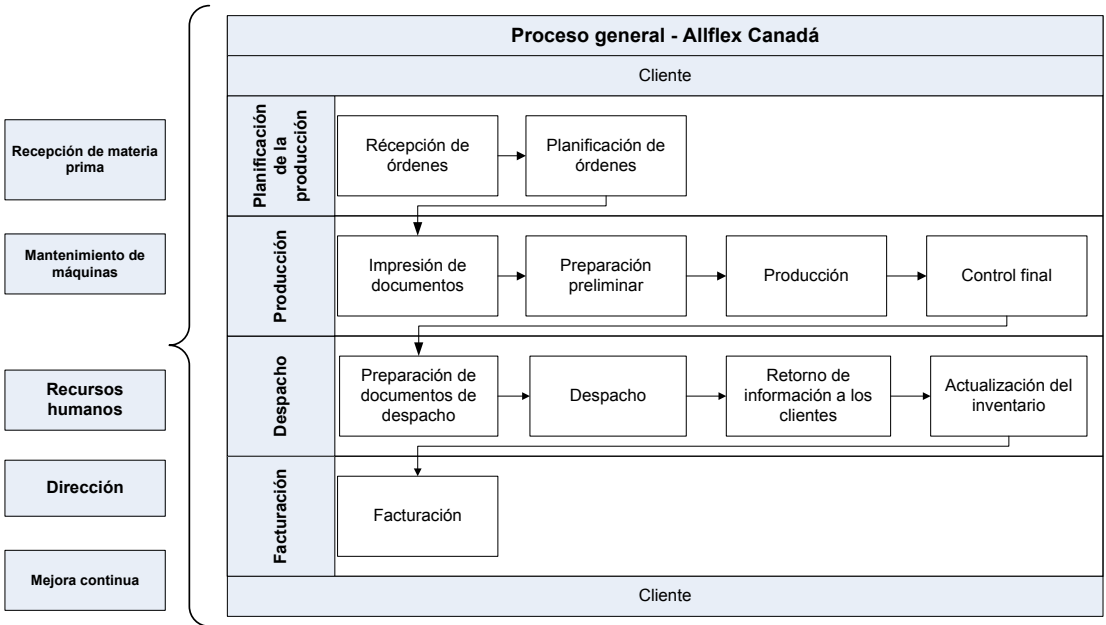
Proceso general - Allflex Canadá

Cliente

Recepción de materia prima

Mantenimiento de máquinas

Recursos humanos

Dirección

Mejora continua

Planificación de la producción

Récepción de órdenes

Planificación de órdenes

Producción

Impresión de documentos

Preparación preliminar

Producción

Control final

Despacho

Preparación de documentos de despacho

Despacho

Retorno de información a los clientes

Actualización del inventario

Facturación

Facturación

Cliente